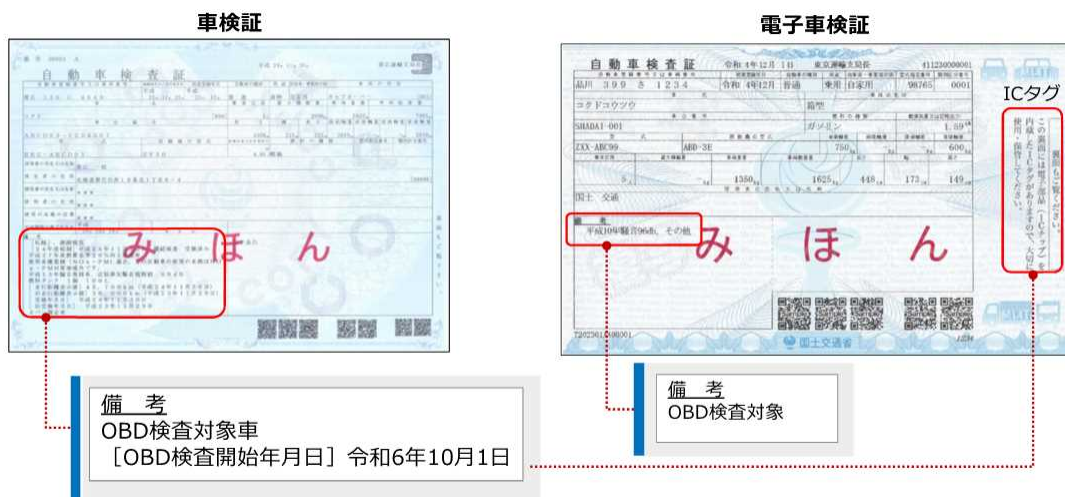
車検証

自 動 車 検 査 証

み ほ ん

電子車検証

自 動 車 検 査 証　令和 4年12月 1日　東京運輸支局長　411230000001

品川 399 さ 1234　令和 4年12月　普通　乗用　自家用　98765　0001

コクドコウツウ

箱型

SHABA1-001

ガソリン

1.59

ZXX-ABC99　ABD-3E

750

600

5　1350　1625　448　173　149

国土 交通

備 考
平成10年騒音96db、その他

み ほ ん

ICタグ

裏面もご覧ください。この裏面には電子部品（ICチップ）を内蔵したICタグがありますので、大切に使用・保管してください。

T2023010000001

国土交通省

備　考
OBD検査対象車
［OBD検査開始年月日］令和6年10月1日

備　考
OBD検査対象